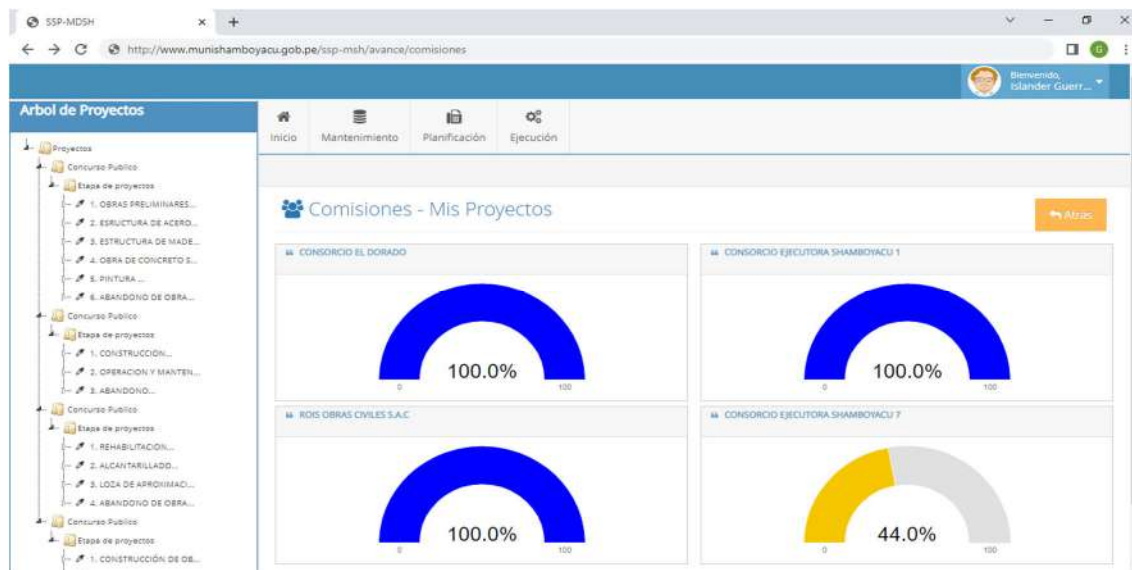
SSP-MDSH ×

http://www.munishamboyacu.gob.pe/ssp-msh/avance/comisiones

Bienvenido, Islander Guerr...

Arbol de Proyectos

Proyectos
Concurso Publico
Etapa de proyectos
1. OBRAS PRELIMINARES...
2. ESRUCTURA DE ACERO...
3. ESTRUCTURA DE MADE...
4. OBRA DE CONCRETO S...
5. PINTURA ...
6. ABANDONO DE OBRA...
Concurso Publico
Etapa de proyectos
1. CONSTRUCCION...
2. OPERACION Y MANTEN...
3. ABANDONO...
Concurso Publico
Etapa de proyectos
1. REHABILITACION...
2. ALCANTARILLADO...
3. LOZA DE APROXIMACI...
4. ABANDONO DE OBRA...
Concurso Publico
Etapa de proyectos
1. CONSTRUCCIÓN DE OB...

Inicio | Mantenimiento | Planificación | Ejecución

Comisiones - Mis Proyectos

Atrás

CONSORCIO EL DORADO
100.0%
0 100

CONSORCIO EJECUTORA SHAMBOYACU 1
100.0%
0 100

ROIS OBRAS CIVILES S.A.C
100.0%
0 100

CONSORCIO EJECUTORA SHAMBOYACU 7
44.0%
0 100